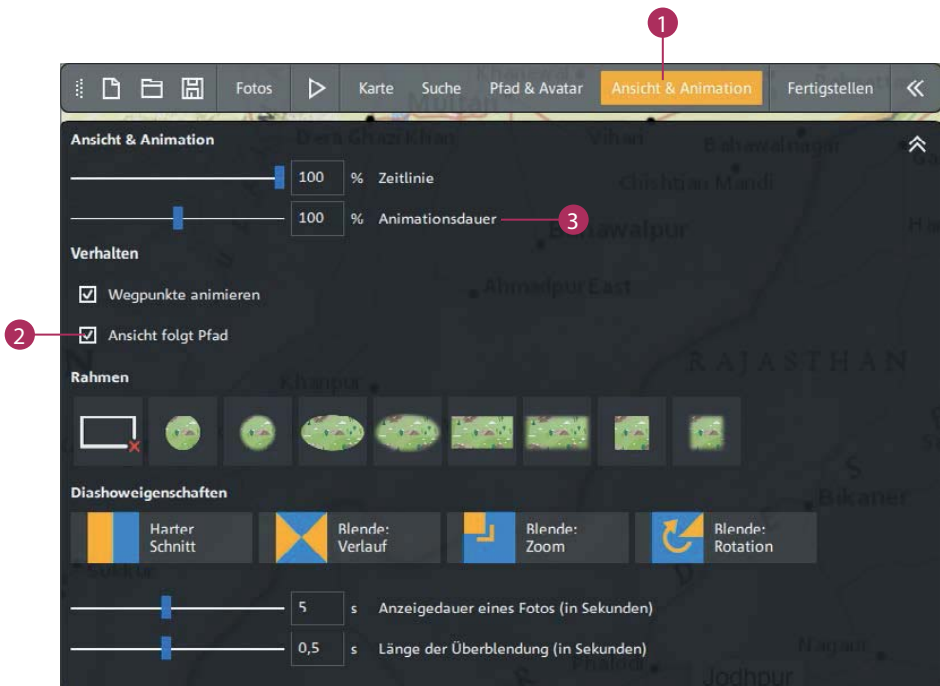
1

Fotos Karte Suche Pfad & Avatar Ansicht & Animation Fertigstellen

Ansicht & Animation

100 % Zeitlinie

100 % Animationsdauer

3

Verhalten

Wegpunkte animieren

2

Ansicht folgt Pfad

Rahmen

Diashoweigenschaften

Harter Schnitt

Blende: Verlauf

Blende: Zoom

Blende: Rotation

5 s Anzeigedauer eines Fotos (in Sekunden)

0,5 s Länge der Überblendung (in Sekunden)